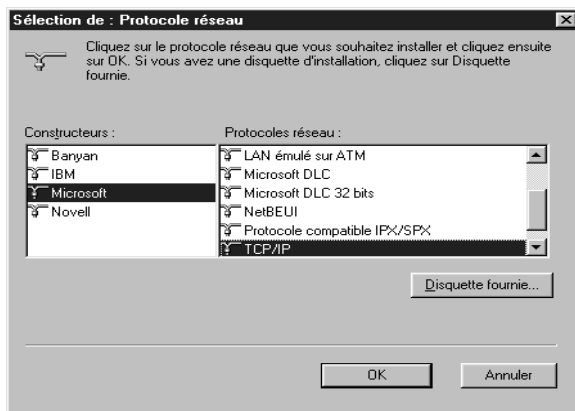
Sélection de : Protocole réseau

Cliquez sur le protocole réseau que vous souhaitez installer et cliquez ensuite sur OK. Si vous avez une disquette d'installation, cliquez sur Disquette fournie.

Constructeurs :

Banyan
IBM
Microsoft
Novell

Protocoles réseau :

LAN émulé sur ATM
Microsoft DLC
Microsoft DLC 32 bits
NetBEUI
Protocole compatible IPX/SPX
TCP/IP

Disquette fournie...

OK

Annuler